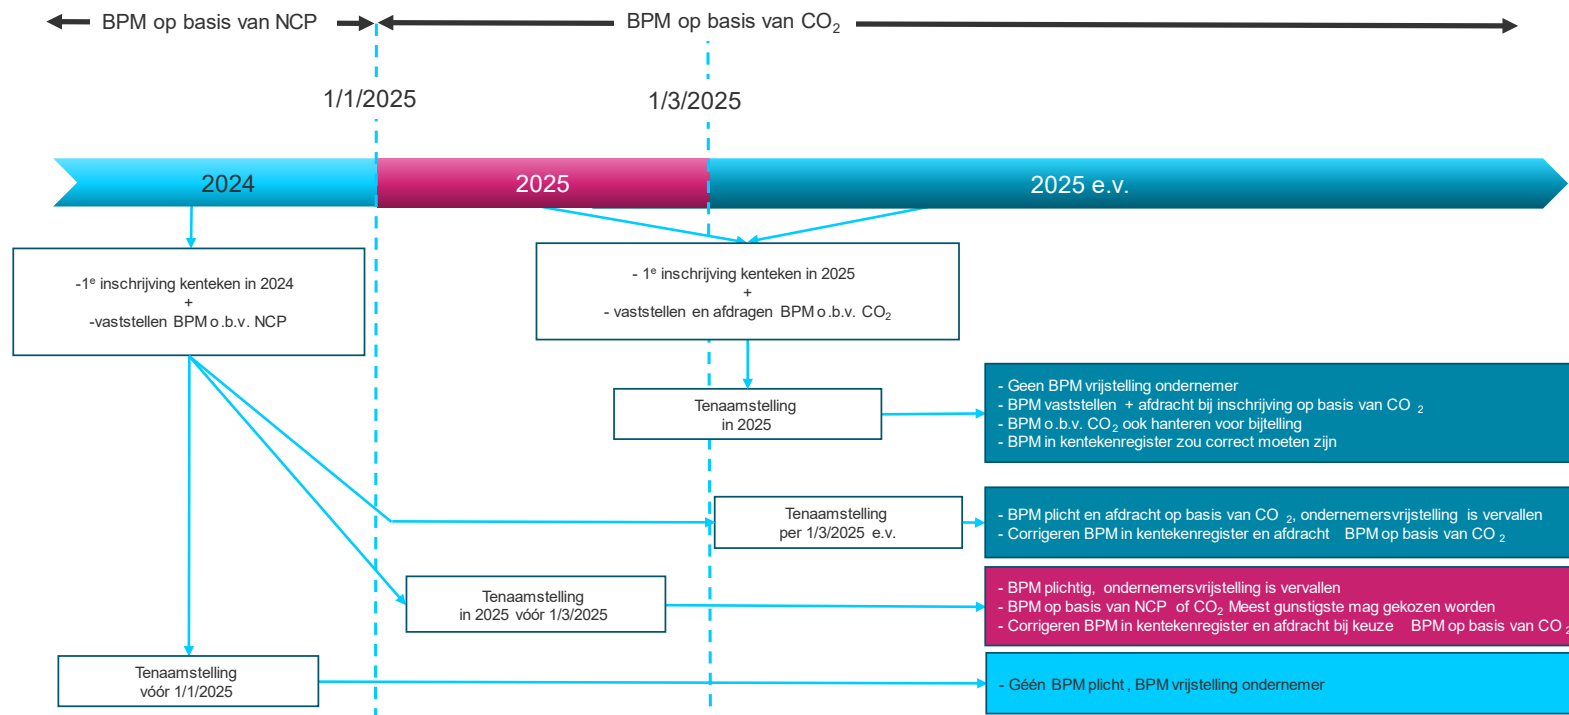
BPM op basis van NCP

BPM op basis van $CO_2$

1/1/2025

1/3/2025

2024

2025

2025 e.v.

-1e inschrijving kenteken in 2024
+
-vaststellen BPM o.b.v. NCP

- 1e inschrijving kenteken in 2025
+
- vaststellen en afdragen BPM o.b.v. $CO_2$

Tenaamstelling in 2025

- Geen BPM vrijstelling ondernemer
- BPM vaststellen + afdracht bij inschrijving op basis van CO $_2$
- BPM o.b.v. $CO_2$ ook hanteren voor bijtelling
- BPM in kentekenregister zou correct moeten zijn

Tenaamstelling per 1/3/2025 e.v.

- BPM plicht en afdracht op basis van CO $_2$, ondernemersvrijstelling is vervallen
- Corrigeren BPM in kentekenregister en afdracht BPM op basis van CO $_2$

Tenaamstelling in 2025 vóór 1/3/2025

- BPM plichtig, ondernemersvrijstelling is vervallen
- BPM op basis van NCP of $CO_2$ Meest gunstigste mag gekozen worden
- Corrigeren BPM in kentekenregister en afdracht bij keuze BPM op basis van CO $_2$

Tenaamstelling vóór 1/1/2025

- Géén BPM plicht, BPM vrijstelling ondernemer